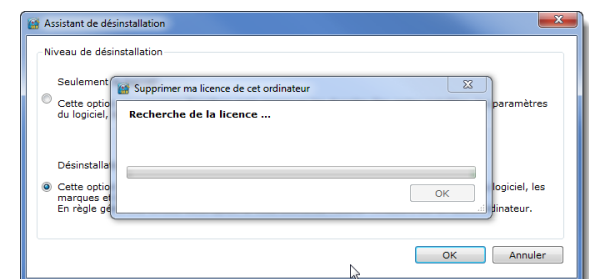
Assistant de désinstallation

Niveau de désinstallation

Seulement

Cette optio du logiciel,

paramètres

Désinstalla

Cette optio marques et En règle gé

logiciel, les

dinateur.

Supprimer ma licence de cet ordinateur

Recherche de la licence ...

OK

OK

Annuler